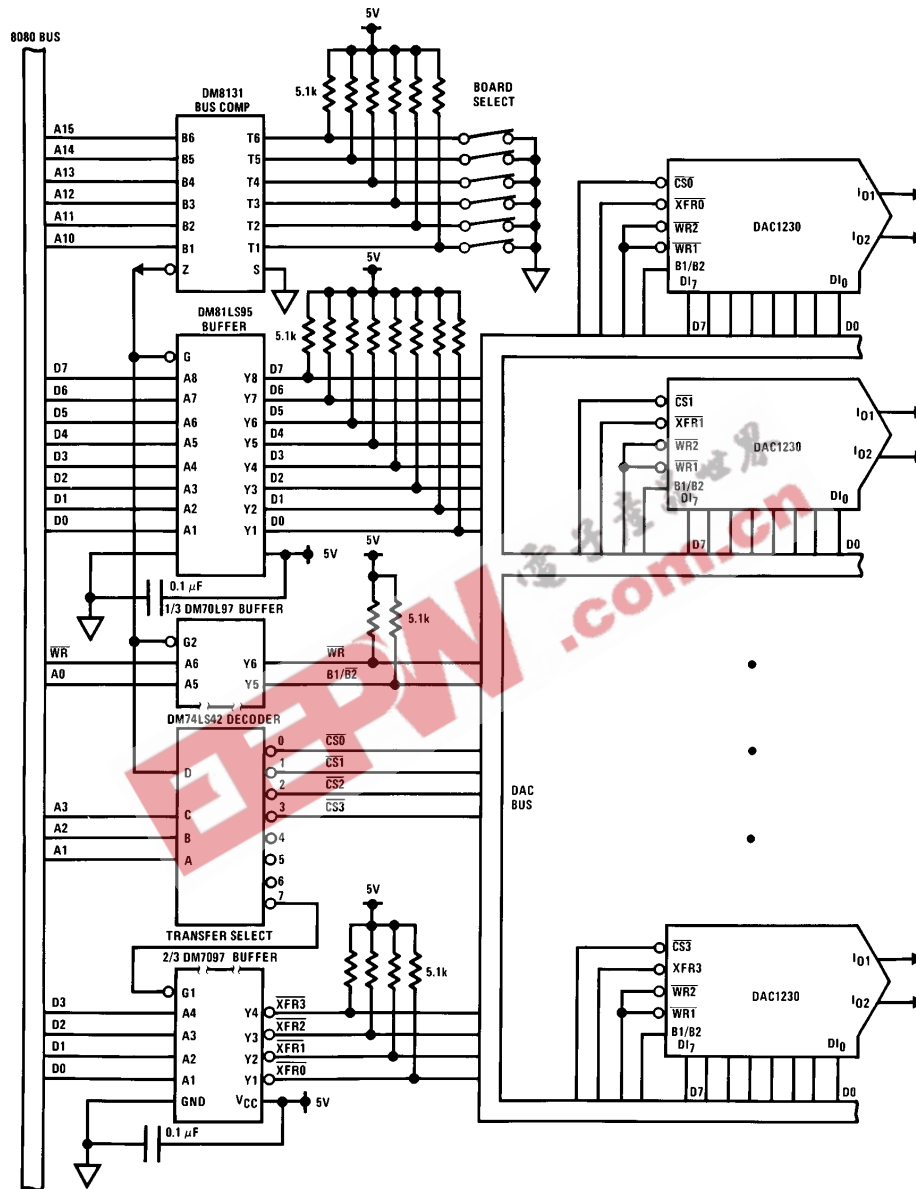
8080 BUS

5V

5.1k

DM8131
BUS COMP

BOARD
SELECT

A15
A14
A13
A12
A11
A10

B6 T6
B5 T5
B4 T4
B3 T3
B2 T2
B1 T1
Z S

$\overline{CS0}$
$\overline{XFR0}$
$\overline{WR2}$
$\overline{WR1}$
B1/B2
DI$_7$
DI$_0$
DAC1230
I$_{O1}$
I$_{O2}$
D7
D0

5V

5.1k

DM81LS95
BUFFER

G
D7 A8 Y8 D7
D6 A7 Y7 D6
D5 A6 Y6 D5
D4 A5 Y5 D4
D3 A4 Y4 D3
D2 A3 Y3 D2
D1 A2 Y2 D1
D0 A1 Y1 D0

$\overline{CS1}$
$\overline{XFR1}$
$\overline{WR2}$
$\overline{WR1}$
B1/B2
DI$_7$
DI$_0$
DAC1230
I$_{O1}$
I$_{O2}$
D7
D0

5V
0.1 $\mu$F
1/3 DM70L97 BUFFER

5V
5.1k

G2
$\overline{WR}$ A6 Y6 $\overline{WR}$
A0 A5 Y5 B1/$\overline{B2}$

DM74LS42 DECODER
D
C
B
A
A3
A2
A1
0 $\overline{CS0}$
1 $\overline{CS1}$
2 $\overline{CS2}$
3 $\overline{CS3}$
4
5
6
7

DAC
BUS

TRANSFER SELECT

5V
5.1k

2/3 DM7097 BUFFER
G1
D3 A4 Y4 $\overline{XFR3}$
D2 A3 Y3 $\overline{XFR2}$
D1 A2 Y2 $\overline{XFR1}$
D0 A1 Y1 $\overline{XFR0}$
GND V$_{CC}$
5V
0.1 $\mu$F

$\overline{CS3}$
XFR3
$\overline{WR2}$
$\overline{WR1}$
B1/B2
DI$_7$
DI$_0$
DAC1230
I$_{O1}$
I$_{O2}$
D7
D0

电子产品世界
EEPW .com.cn